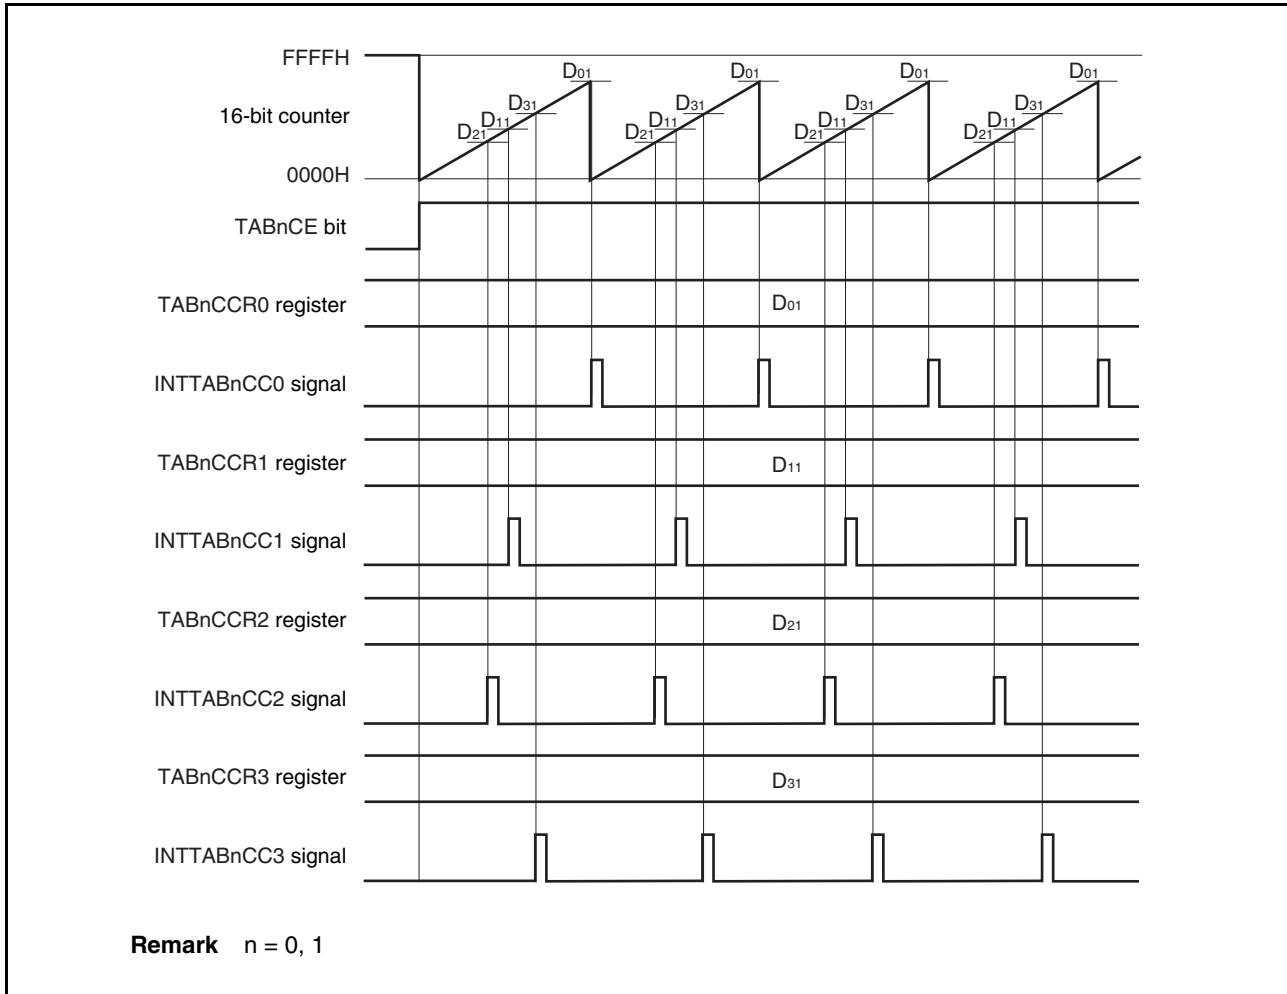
FFFFH

16-bit counter

0000H

$D_{01}$ $D_{31}$ $D_{11}$ $D_{21}$ $D_{01}$ $D_{31}$ $D_{11}$ $D_{21}$ $D_{01}$ $D_{31}$ $D_{11}$ $D_{21}$ $D_{01}$ $D_{31}$ $D_{11}$ $D_{21}$

TABnCE bit

TABnCCR0 register $D_{01}$

INTTABnCC0 signal

TABnCCR1 register $D_{11}$

INTTABnCC1 signal

TABnCCR2 register $D_{21}$

INTTABnCC2 signal

TABnCCR3 register $D_{31}$

INTTABnCC3 signal

**Remark** n = 0, 1